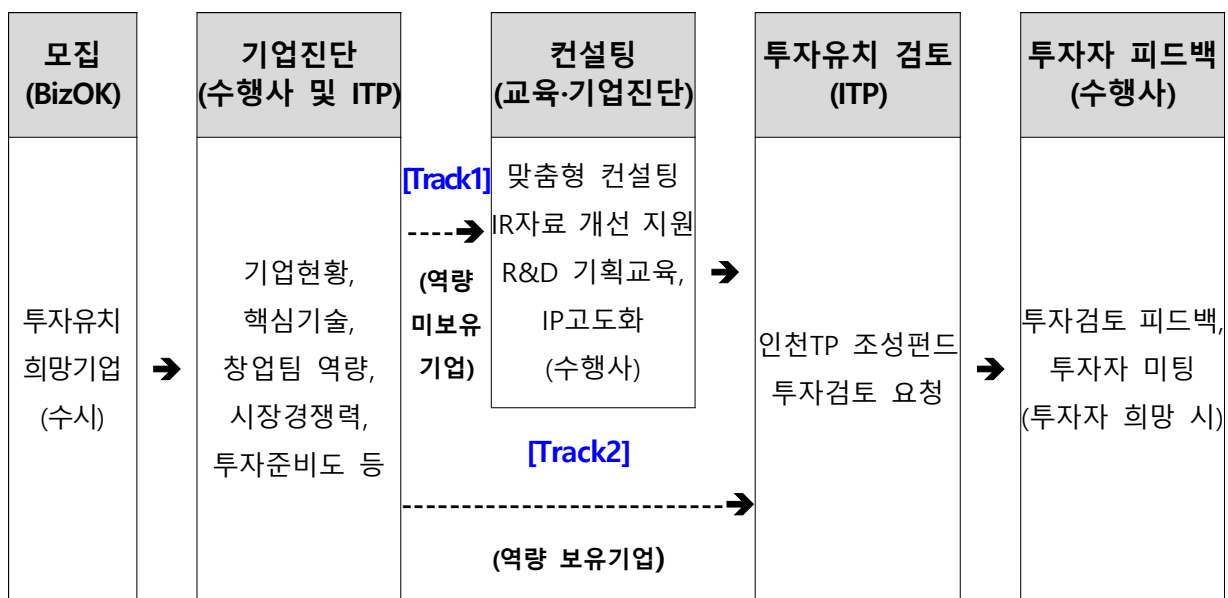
모집
(BizOK)

기업진단
(수행사 및 ITP)

컨설팅
(교육·기업진단)

투자유치 검토
(ITP)

투자자 피드백
(수행사)

투자유치
희망기업
(수시)

기업현황,
핵심기술,
창업팀 역량,
시장경쟁력,
투자준비도 등

[Track1]

(역량
미보유
기업)

맞춤형 컨설팅
IR자료 개선 지원
R&D 기획교육,
IP고도화
(수행사)

[Track2]

(역량 보유기업)

인천TP 조성펀드
투자검토 요청

투자검토 피드백,
투자자 미팅
(투자자 희망 시)